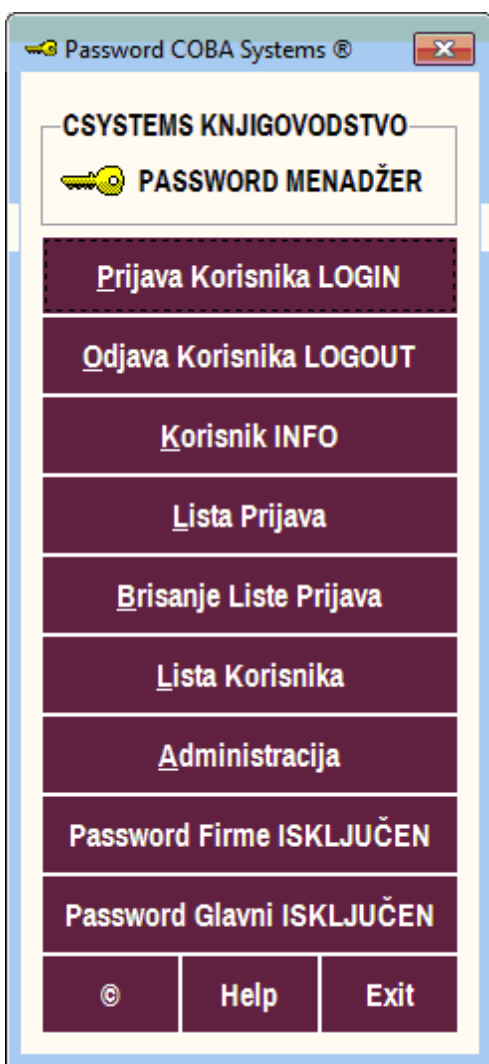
Password COBA Systems ®

CSYSTEMS KNJIGOVODSTVO

PASSWORD MENADŽER

Prijava Korisnika LOGIN

Odjava Korisnika LOGOUT

Korisnik INFO

Lista Prijava

Brisanje Liste Prijava

Lista Korisnika

Administracija

Password Firme ISKLJUČEN

Password Glavni ISKLJUČEN

©

Help

Exit